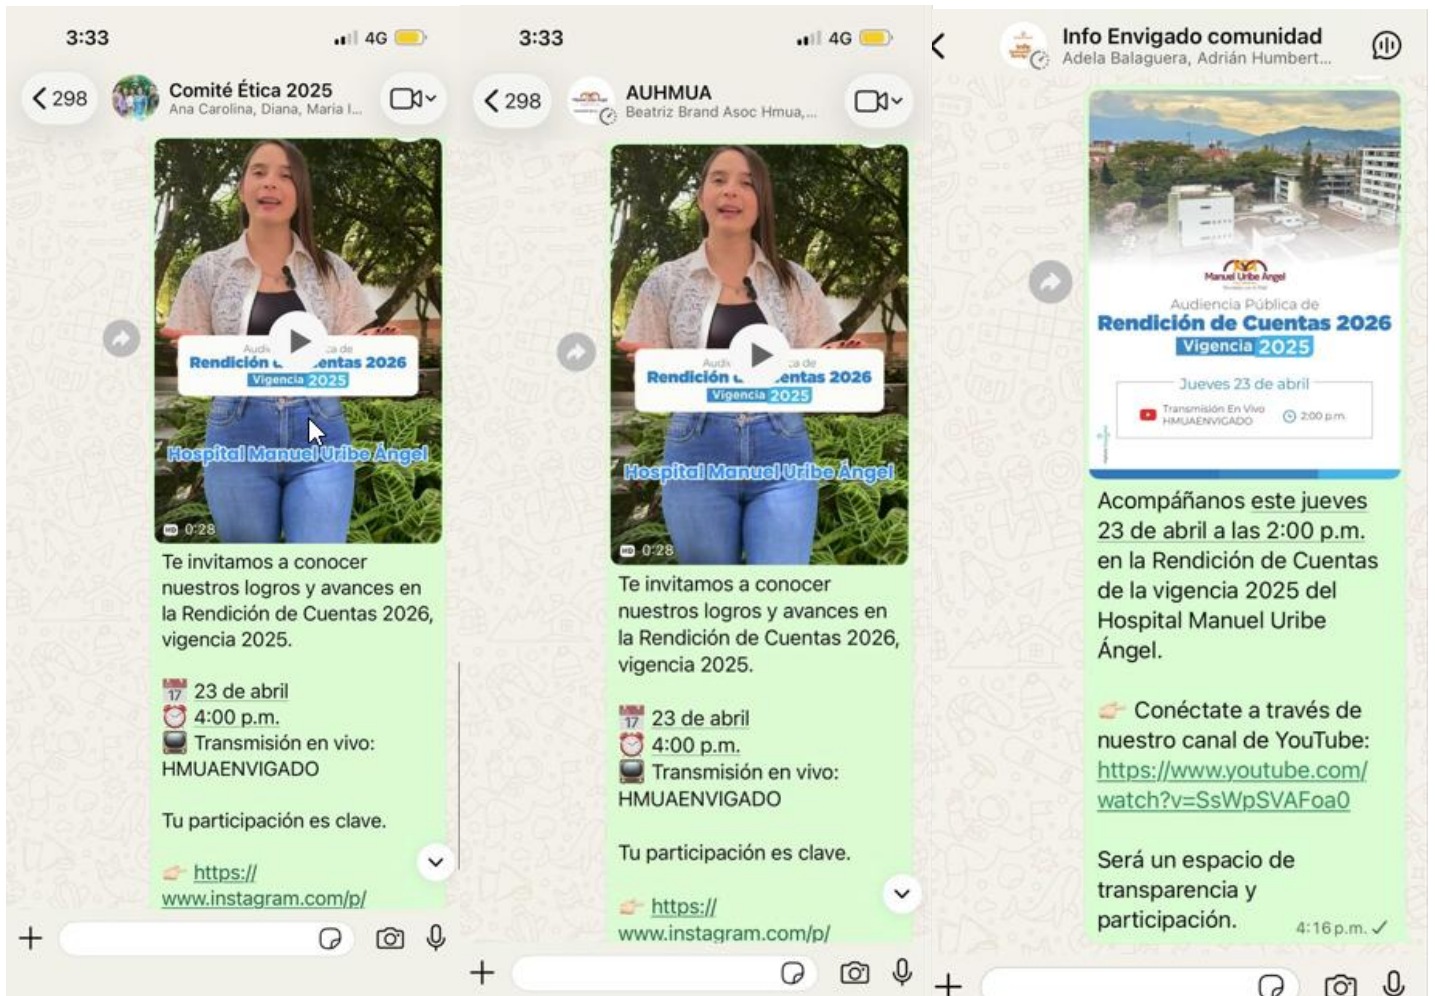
3:33 4G

< 298 Comité Ética 2025
Ana Carolina, Diana, Maria I...

Audi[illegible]ca de
Rendición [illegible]entas 2026
Vigencia 2025
Hospital Manuel Uribe Ángel
0:28

Te invitamos a conocer nuestros logros y avances en la Rendición de Cuentas 2026, vigencia 2025.

17 23 de abril
4:00 p.m.
Transmisión en vivo: HMUAENVIGADO

Tu participación es clave.

https:// www.instagram.com/p/

3:33 4G

< 298 AUHMUA
Beatriz Brand Asoc Hmua,...

Audi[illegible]ca de
Rendición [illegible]entas 2026
Vigencia 2025
Hospital Manuel Uribe Ángel
0:28

Te invitamos a conocer nuestros logros y avances en la Rendición de Cuentas 2026, vigencia 2025.

17 23 de abril
4:00 p.m.
Transmisión en vivo: HMUAENVIGADO

Tu participación es clave.

https:// www.instagram.com/p/

<
Info Envigado comunidad
Adela Balaguera, Adrián Humbert...

Manuel Uribe Ángel
Audiencia Pública de
Rendición de Cuentas 2026
Vigencia 2025
Jueves 23 de abril
Transmisión En Vivo HMUAENVIGADO
2:00 p.m.

Acompáñanos este jueves 23 de abril a las 2:00 p.m. en la Rendición de Cuentas de la vigencia 2025 del Hospital Manuel Uribe Ángel.

Conéctate a través de nuestro canal de YouTube: https://www.youtube.com/watch?v=SsWpSVAFoa0

Será un espacio de transparencia y participación.
4:16 p.m.